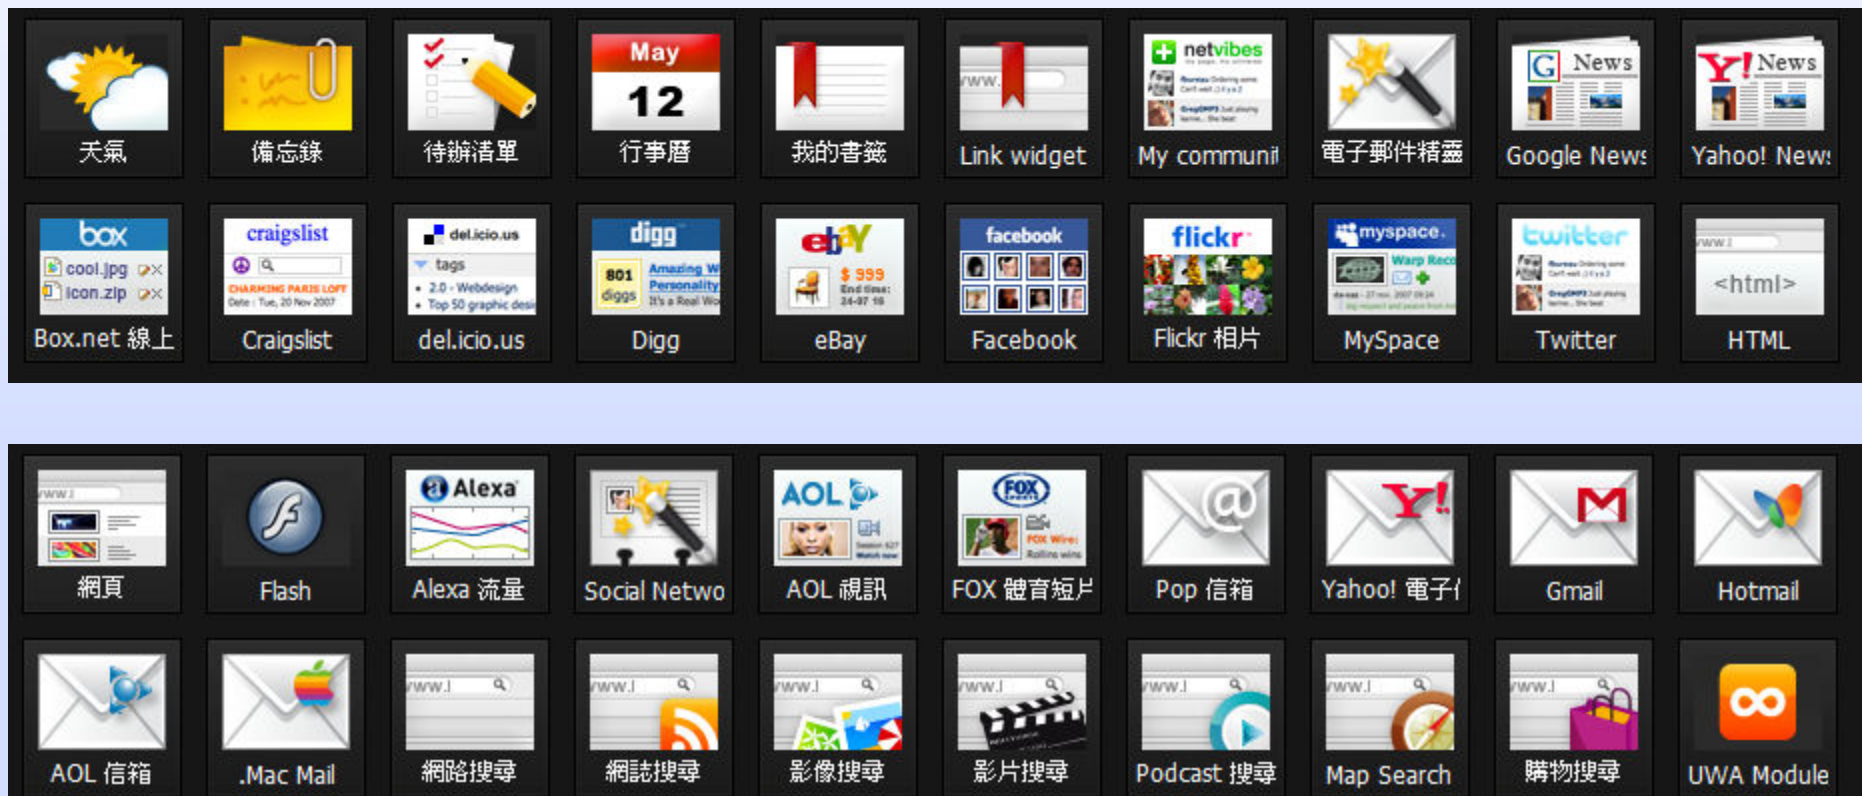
May
12

天氣 備忘錄 待辦清單 行事曆 我的書籤 Link widget My communit 電子郵件精靈 Google News Yahoo! News

box
cool.jpg
icon.zip
Box.net 線上

craigslist
Craigslist

del.icio.us
tags
2.0 - Webdesign
Top 50 graphic desi
del.icio.us

digg
801 diggs
Amazing W Personality
Digg

ebay
$ 999
eBay

facebook
Facebook

flickr
Flickr 相片

myspace.
MySpace

twitter
Twitter

<html>
HTML

網頁 Flash

Alexa
Alexa 流量

Social Netwo

AOL
AOL 視訊

FOX
FOX 體育短片

Pop 信箱 Yahoo! 電子( Gmail Hotmail

AOL 信箱 .Mac Mail 網路搜尋 網誌搜尋 影像搜尋 影片搜尋 Podcast 搜尋 Map Search 購物搜尋 UWA Module